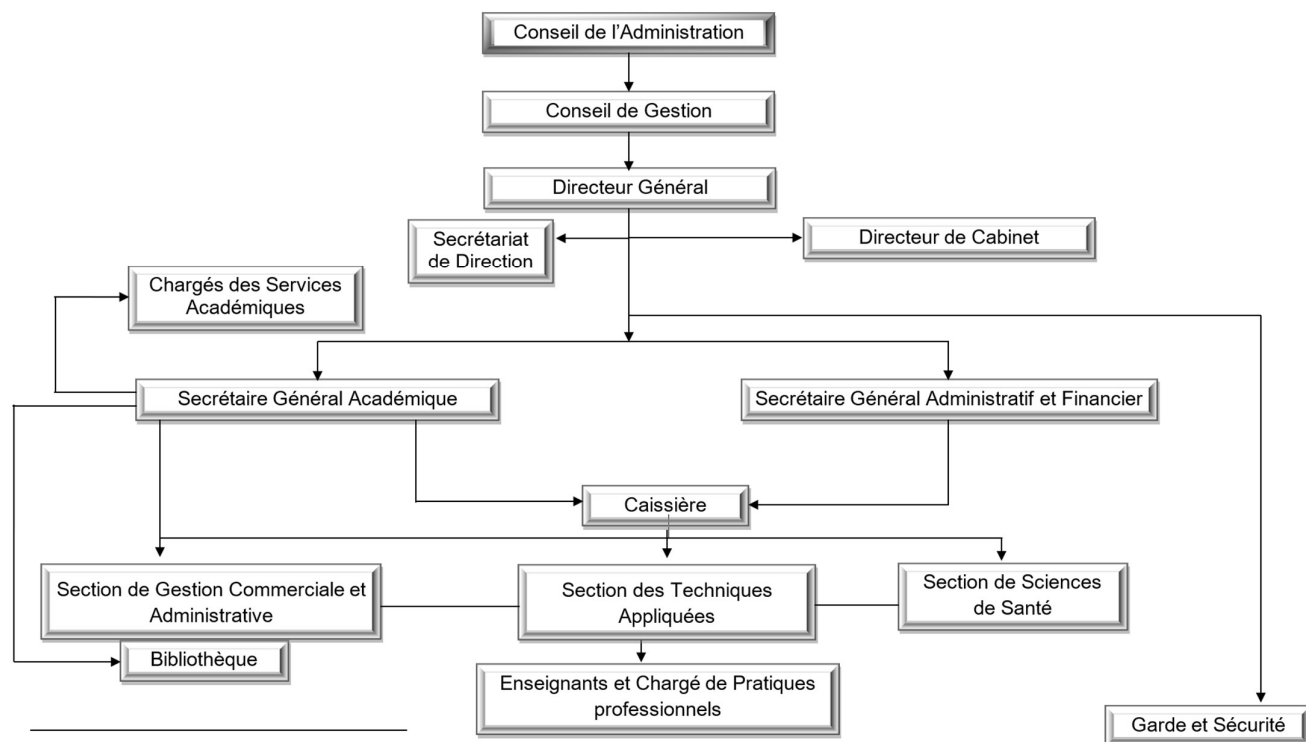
Conseil de l’Administration

Conseil de Gestion

Directeur Général

Secrétariat de Direction

Directeur de Cabinet

Chargés des Services Académiques

Secrétaire Général Académique

Secrétaire Général Administratif et Financier

Caissière

Section de Gestion Commerciale et Administrative

Section des Techniques Appliquées

Section de Sciences de Santé

Bibliothèque

Enseignants et Chargé de Pratiques professionnels

Garde et Sécurité